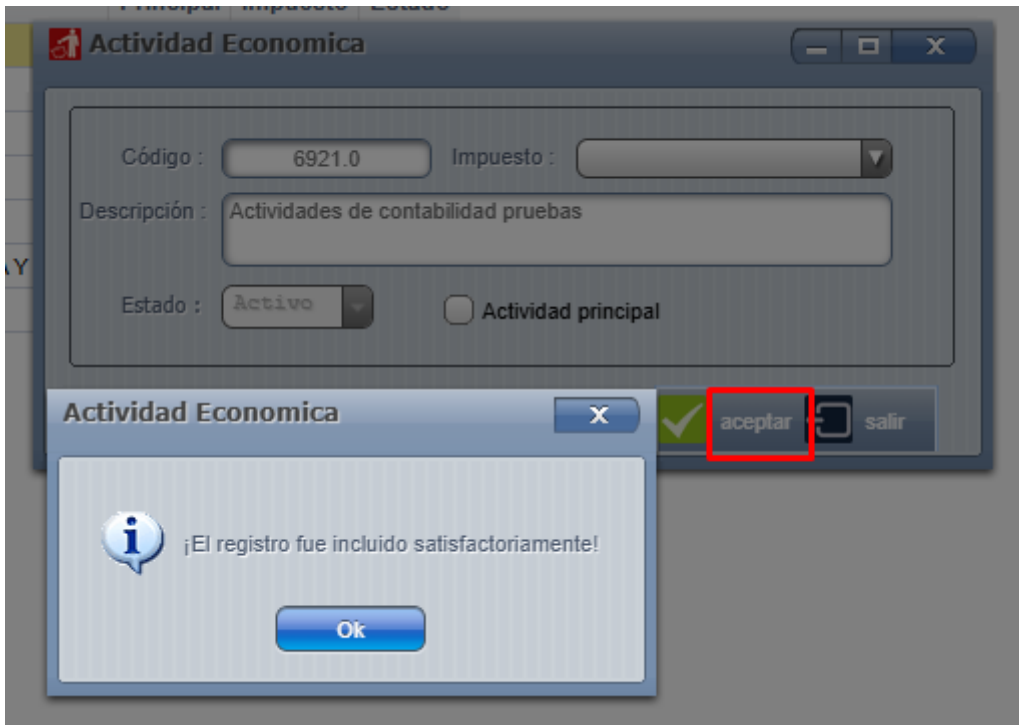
Principal Impuesto Estado

Actividad Economica

Código : 6921.0

Impuesto :

Descripción : Actividades de contabilidad pruebas

Estado : Activo

Actividad principal

aceptar

salir

Actividad Economica

¡El registro fue incluido satisfactoriamente!

Ok